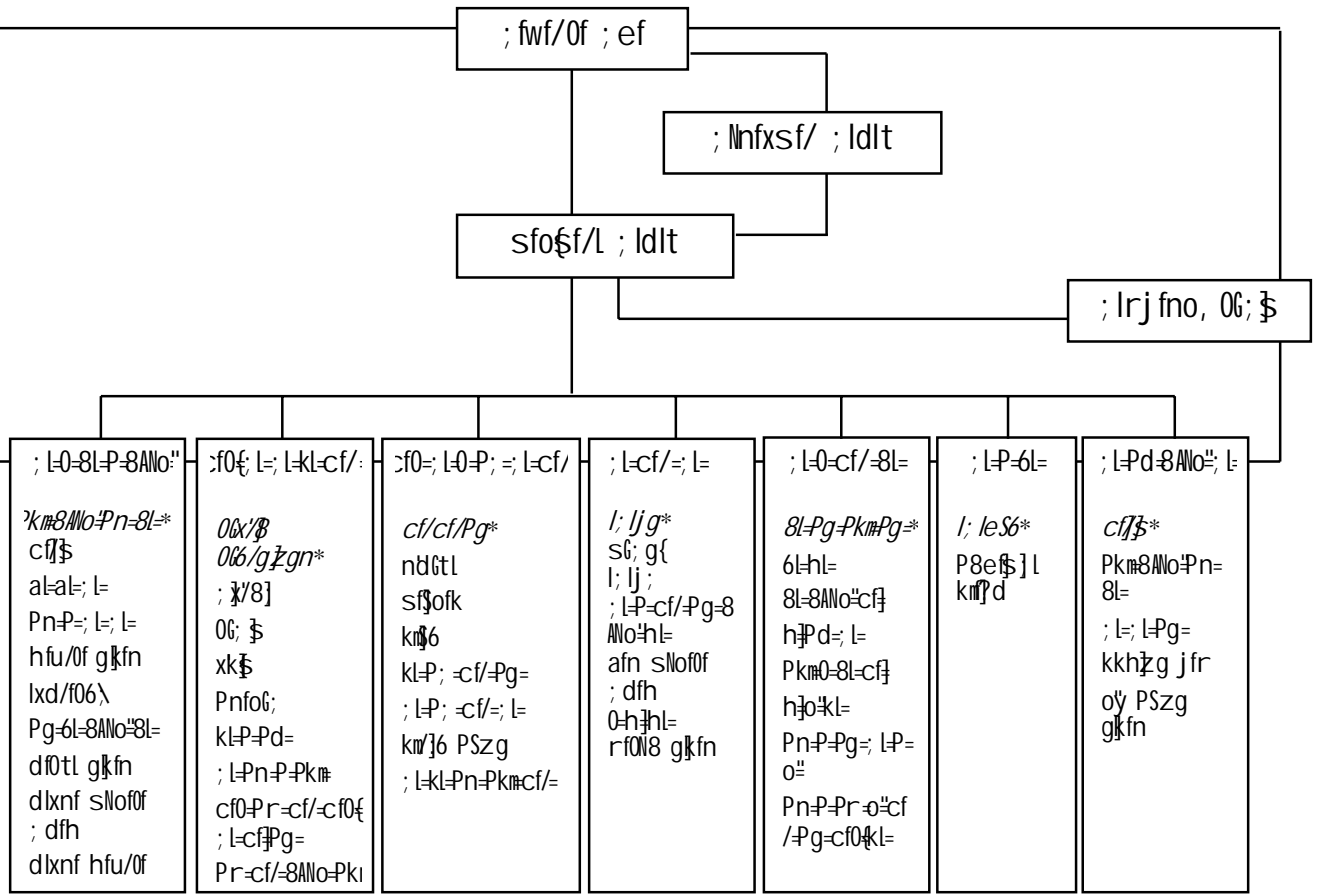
; fwf/0f ; ef

; Nnfxsf/ ; ldlt

sfo§f/L ; ldlt

; lrj fno, 0G; $

; L=0=8L=P=8ANo"

Pkm8ANo=Pn=8L=*
cf]$
al=al=; L=
Pn=P=; L=; L=
hfu/0f gkfn
lxd/f06\
Pg=6L=8ANo"8L=
df0tL gkfn
dlxnf sNof0f
; dfh
dlxnf hfu/0f

cf0{; L=; L=kL=cf/

0Gx/B
0G6/gzgn*
; X/8]
0G; $
xk$
PnfoG;
kL=P=Pd=
; L=Pn=P=Pkm
cf0=Pr=cf/=cf0{
; L=cf]Pg=
Pr=cf/=8ANo=Pk

cf0=; L=0=P; =; L=cf/

cf/cf/Pg*
nd0tL
sf$ofk
km$6
kL=P; =cf/=Pg=
; L=P; =cf/=; L=
km/]6 PSzg
; L=kL=Pn=Pkm=cf/=

; L=cf/=; L=

l; ljg*
sG; g{
l; lj;
; L=P=cf/=Pg=8
ANo=hL=
afn sNof0f
; dfh
0=h]hL=
rf0N8 gkfn

; L=0=cf/=8L=

8L=Pg=Pkm=Pg=*
6L=hL=
8L=8ANo"cf]
h]Pd=; L=
Pkm0=8L=cf]
h]o=kL=
Pn=P=Pg=; L=P=
o"
Pn=P=Pr=o"cf
/=Pg=cf0{kL=

; L=P=6L=

l; leS6*
P8ef$]l
km]d

; L=Pd=8ANo"; L=

cf]$*
Pkm8ANo=Pn=
8L=
; L=; L=Pg=
kkh]g jfr
oÿ PSzg
gkfn